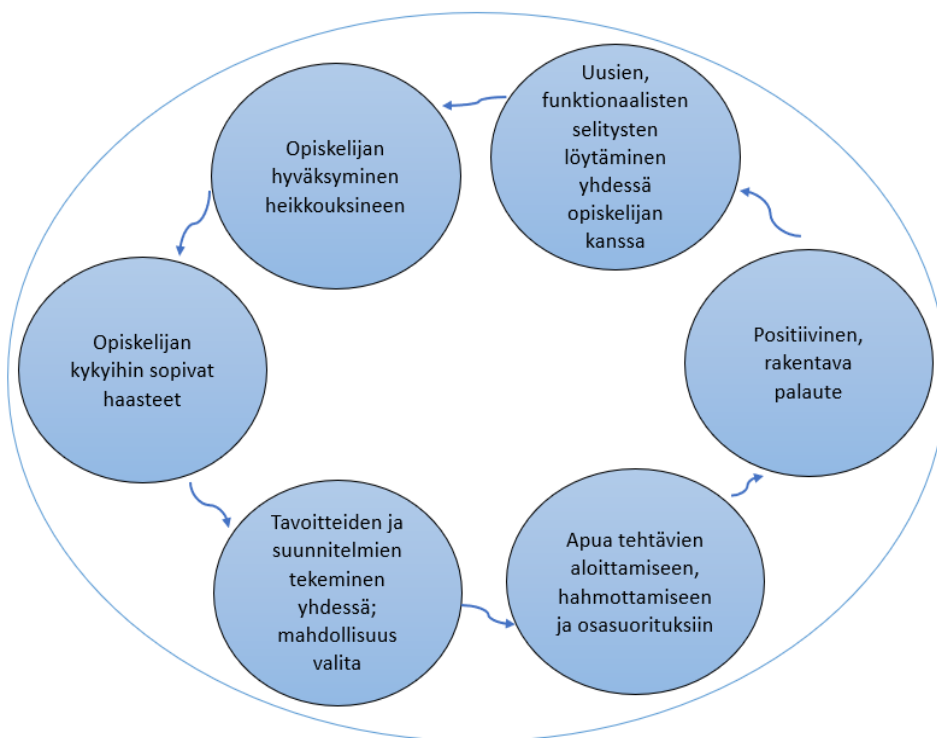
Uusien, funktionaalisten selitysten löytäminen yhdessä opiskelijan kanssa

Opiskelijan hyväksyminen heikkouksineen

Opiskelijan kykyihin sopivat haasteet

Tavoitteiden ja suunnitelmien tekeminen yhdessä; mahdollisuus valita

Apua tehtävien aloittamiseen, hahmottamiseen ja osasuorituksiin

Positiivinen, rakentava palaute